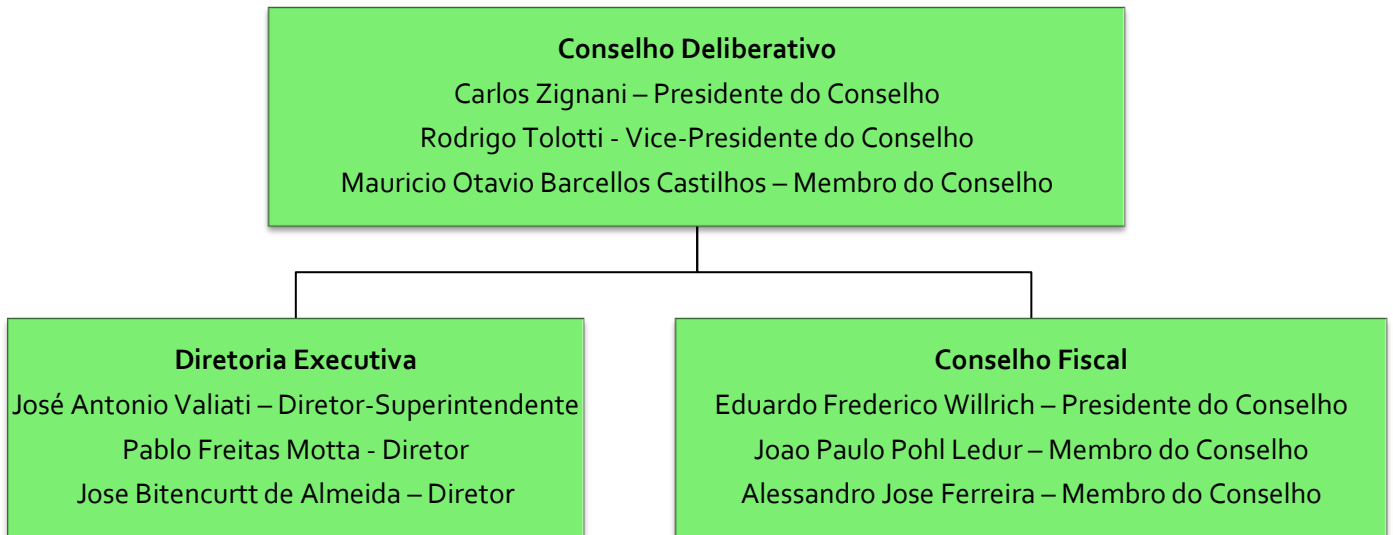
Conselho Deliberativo
Carlos Zignani – Presidente do Conselho
Rodrigo Tolotti - Vice-Presidente do Conselho
Mauricio Otavio Barcellos Castilhos – Membro do Conselho

Diretoria Executiva
José Antonio Valiati – Diretor-Superintendente
Pablo Freitas Motta - Diretor
Jose Bitencurtt de Almeida – Diretor

Conselho Fiscal
Eduardo Frederico Willrich – Presidente do Conselho
Joao Paulo Pohl Ledur – Membro do Conselho
Alessandro Jose Ferreira – Membro do Conselho